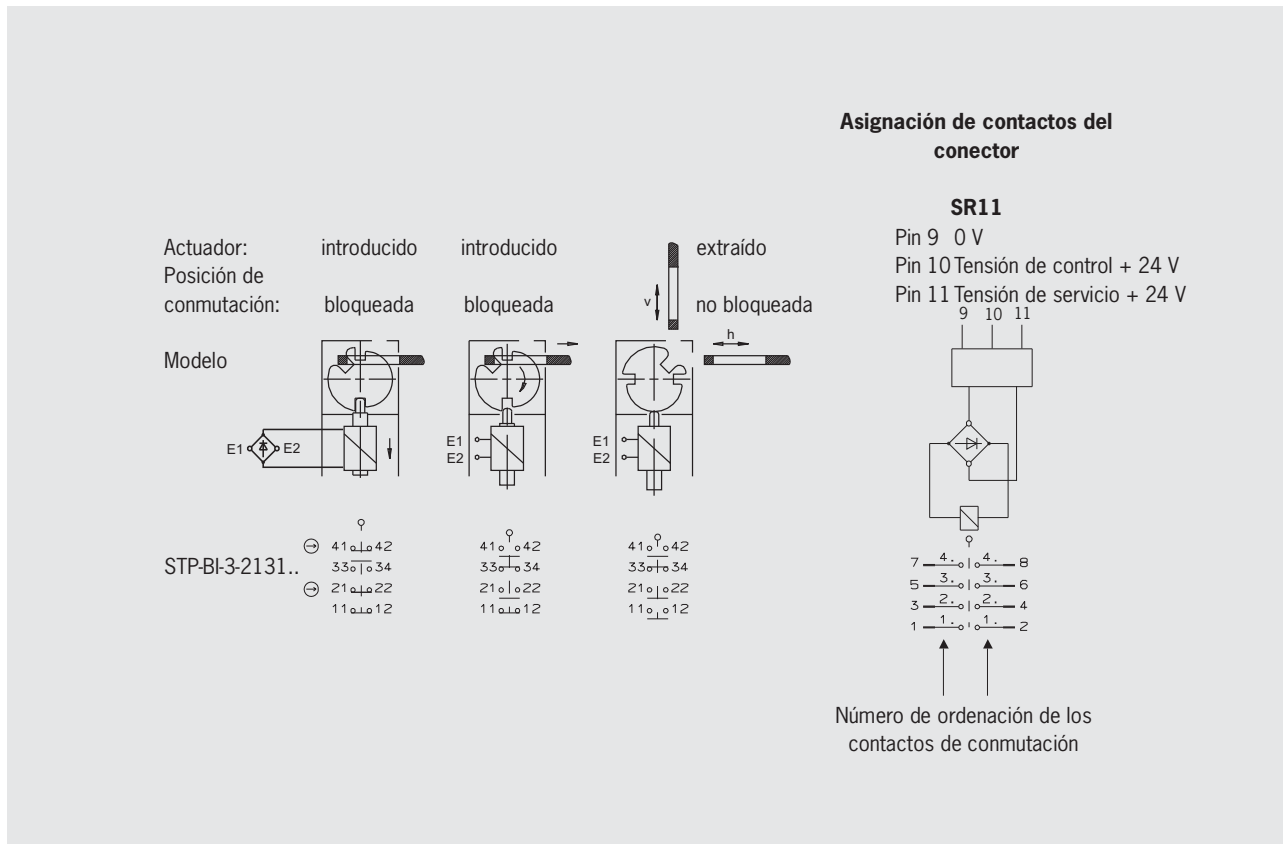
Asignación de contactos del conector

SR11
Pin 9 0 V
Pin 10 Tensión de control + 24 V
Pin 11 Tensión de servicio + 24 V

9 10 11

| Actuador: | introducido | introducido | extraído |
|---|---|---|---|
| Posición de conmutación: | bloqueada | bloqueada | no bloqueada |

v
h

Modelo

E1 E2
E1
E2
E1
E2

STP-BI-3-2131..

41 42
33 34
21 22
11 12

41 42
33 34
21 22
11 12

41 42
33 34
21 22
11 12

7 4. 4. 8
5 3. 3. 6
3 2. 2. 4
1 1. 1. 2

Número de ordenación de los contactos de conmutación